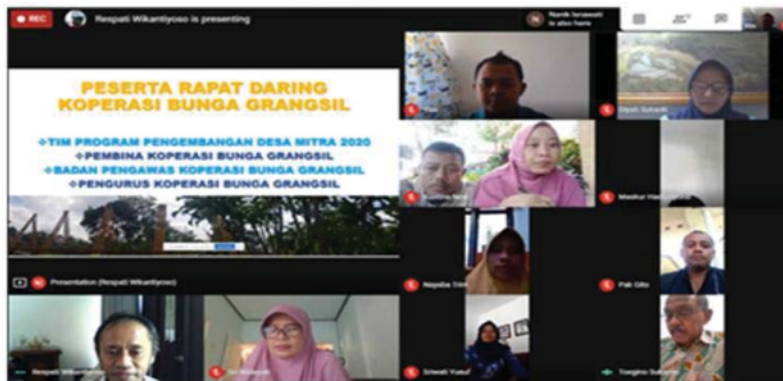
REC

Respati Wikantiyoso is presenting

Nunik lanawati is also here

PESERTA RAPAT DARING
KOPERASI BUNGA GRANGSIL

TIM PROGRAM PENGEMBANGAN DESA MITRA 2020
PEMBINA KOPERASI BUNGA GRANGSIL
BADAN PENGAWAS KOPERASI BUNGA GRANGSIL
PENGURUS KOPERASI BUNGA GRANGSIL

Presentation (Respati Wikantiyoso)

Diyah Sukanti

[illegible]

Mashur Hadi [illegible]

Najaba Trini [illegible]

Pak Gito

Respati Wikantiyoso

Sri Wahyuni

Sriwati Yusuf

Tonggo Sukarno